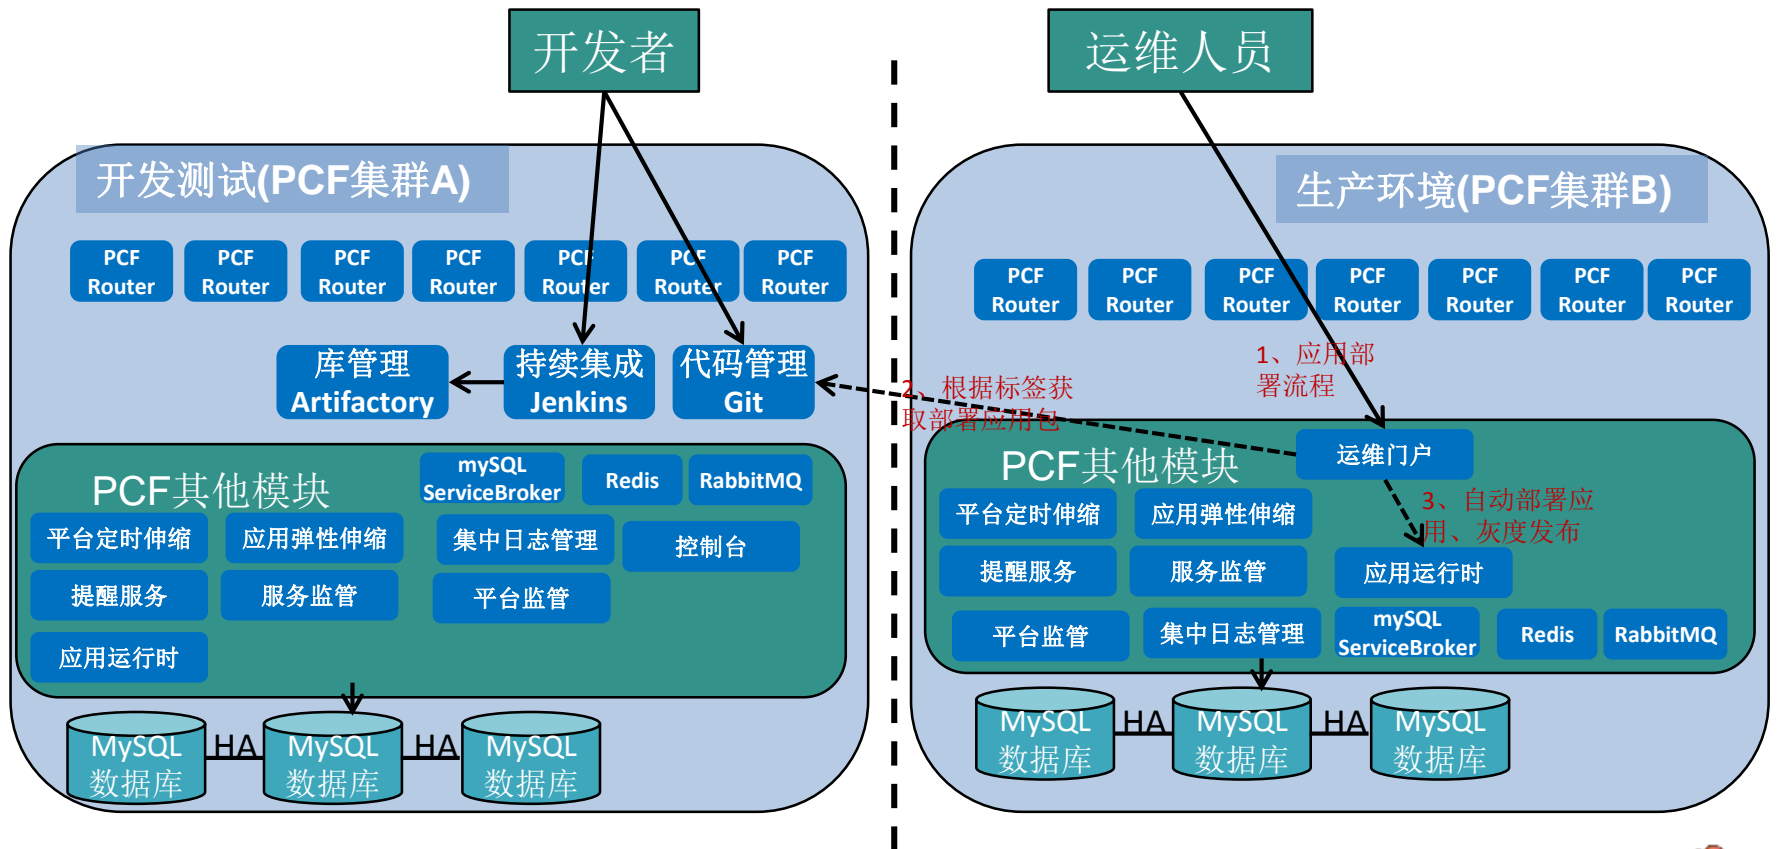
开发者

运维人员

开发测试(PCF集群A)

PCF Router

PCF Router

PCF Router

PCF Router

PCF Router

PCF Router

PCF Router

库管理 Artifactory

持续集成 Jenkins

代码管理 Git

PCF其他模块

mySQL ServiceBroker

Redis

RabbitMQ

平台定时伸缩

应用弹性伸缩

集中日志管理

控制台

提醒服务

服务监管

平台监管

应用运行时

MySQL 数据库

HA

MySQL 数据库

HA

MySQL 数据库

生产环境(PCF集群B)

PCF Router

PCF Router

PCF Router

PCF Router

PCF Router

PCF Router

PCF Router

1、应用部署流程

2、根据标签获取部署应用包

运维门户

PCF其他模块

平台定时伸缩

应用弹性伸缩

3、自动部署应用、灰度发布

提醒服务

服务监管

应用运行时

平台监管

集中日志管理

mySQL ServiceBroker

Redis

RabbitMQ

MySQL 数据库

HA

MySQL 数据库

HA

MySQL 数据库